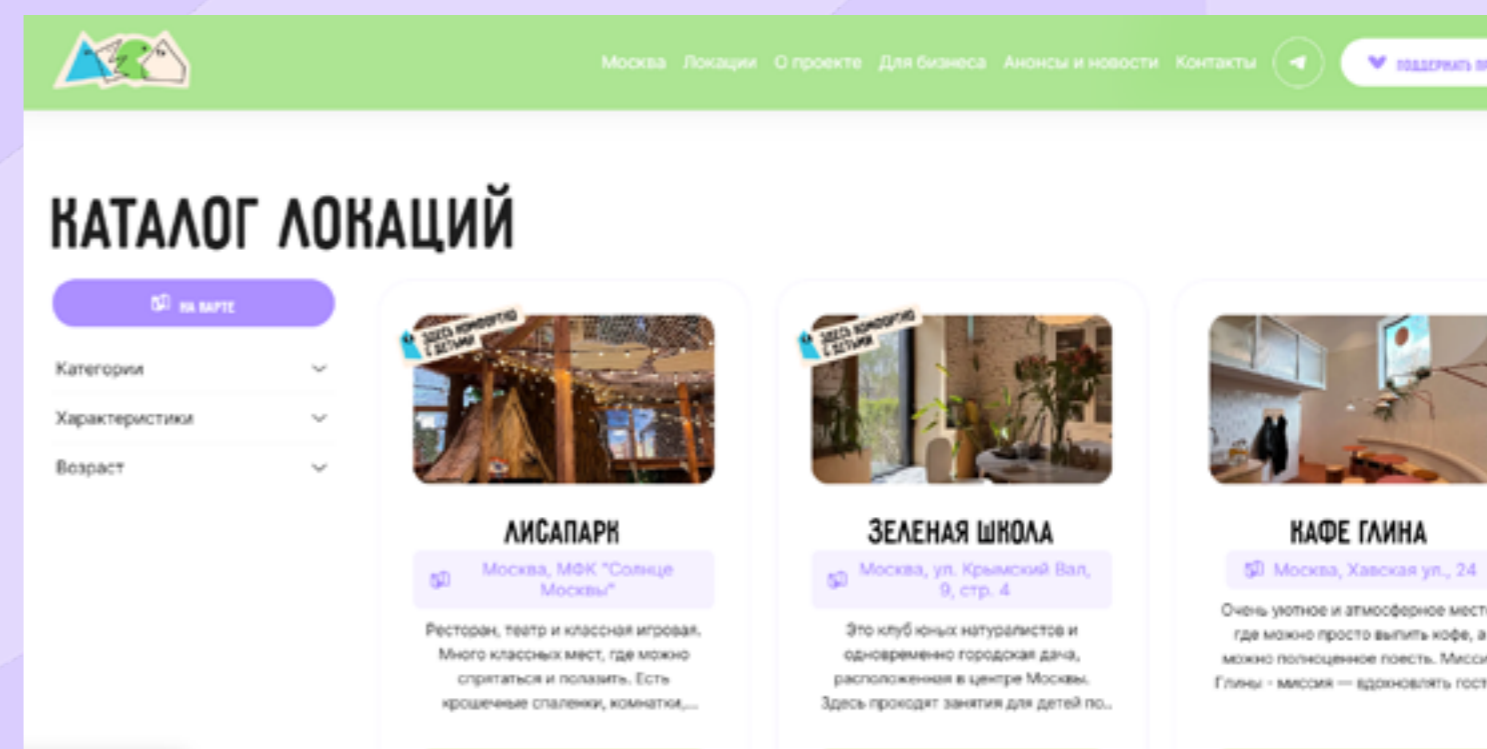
Москва Локации О проекте Для бизнеса Анонсы и новости Контакты

ПОДДЕРЖАТЬ П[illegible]

КАТАЛОГ ЛОКАЦИЙ

НА КАРТЕ

Категории

Характеристики

Возраст

ЗДЕСЬ КОМФОРТНО С ДЕТЬМИ

ЛИСАПАРК

Москва, МФК "Солнце Москвы"

Ресторан, театр и классная игровая. Много классных мест, где можно спрятаться и полазить. Есть крошечные спаленки, комнатки,...

ЗДЕСЬ КОМФОРТНО С ДЕТЬМИ

ЗЕЛЕНАЯ ШКОЛА

Москва, ул. Крымский Вал, 9, стр. 4

Это клуб юных натуралистов и одновременно городская дача, расположенная в центре Москвы. Здесь проходят занятия для детей по...

КАФЕ ГЛИНА

Москва, Хавская ул., 24

Очень уютное и атмосферное мест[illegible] где можно просто выпить кофе, а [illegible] можно полноценное поесть. Мисси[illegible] Глины - миссия — вдохновлять гост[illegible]